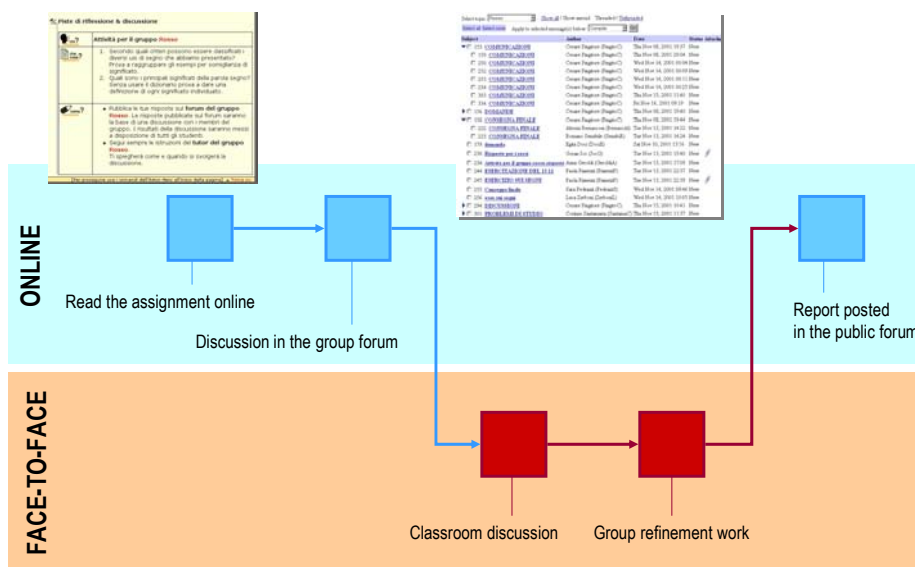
Piste di riflessione & discussione

Attività per il gruppo Rosso

1. Secondo quali criteri possono essere classificati i diversi usi di segno che abbiamo presentato? Prova a raggruppare gli esempi per somiglianza di significato.
2. Quali sono i principali significati della parola segno? Senza usare il dizionario prova a dare una definizione di ogni significato individuato.

Pubblica le tue risposte sul forum del gruppo Rosso. Le risposte pubblicate sul forum saranno la base di una discussione con i membri del gruppo. I risultati della discussione saranno messi a disposizione di tutti gli studenti.
Segui sempre le istruzioni del tutor del gruppo Rosso.
Ti spiegherà come e quando si svolgerà la discussione.

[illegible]

Select topic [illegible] Show all | Show unread Threaded | Subscribed

| Subject | Author | Date | Status Attach |
|---|---|---|---|
| COMUNICAZIONI | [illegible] | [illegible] | |
| COMUNICAZIONI | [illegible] | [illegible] | |
| COMUNICAZIONI | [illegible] | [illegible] | |
| COMUNICAZIONI | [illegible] | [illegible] | |
| COMUNICAZIONI | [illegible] | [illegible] | |
| COMUNICAZIONI | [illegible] | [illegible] | |
| COMUNICAZIONI | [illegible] | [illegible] | |
| COMUNICAZIONI | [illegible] | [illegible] | |
| DOMANDE | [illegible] | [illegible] | |
| CONSEGNA FINALE | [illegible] | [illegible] | |
| CONSEGNA FINALE | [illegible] | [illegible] | |
| CONSEGNA FINALE | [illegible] | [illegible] | |
| domanda | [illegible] | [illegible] | |
| Risposte per i corsi | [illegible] | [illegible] | |
| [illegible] | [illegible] | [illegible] | |
| ESERCITAZIONE DEL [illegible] | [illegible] | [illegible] | |
| ESERCIZIO SUI SEGNI | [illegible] | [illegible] | |
| Convegno finale | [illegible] | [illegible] | |
| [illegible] | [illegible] | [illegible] | |
| DISCUSSIONE | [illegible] | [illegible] | |
| PROBLEMI DI STUDIO | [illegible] | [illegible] | |

ONLINE

Read the assignment online

Discussion in the group forum

Report posted in the public forum

FACE-TO-FACE

Classroom discussion

Group refinement work